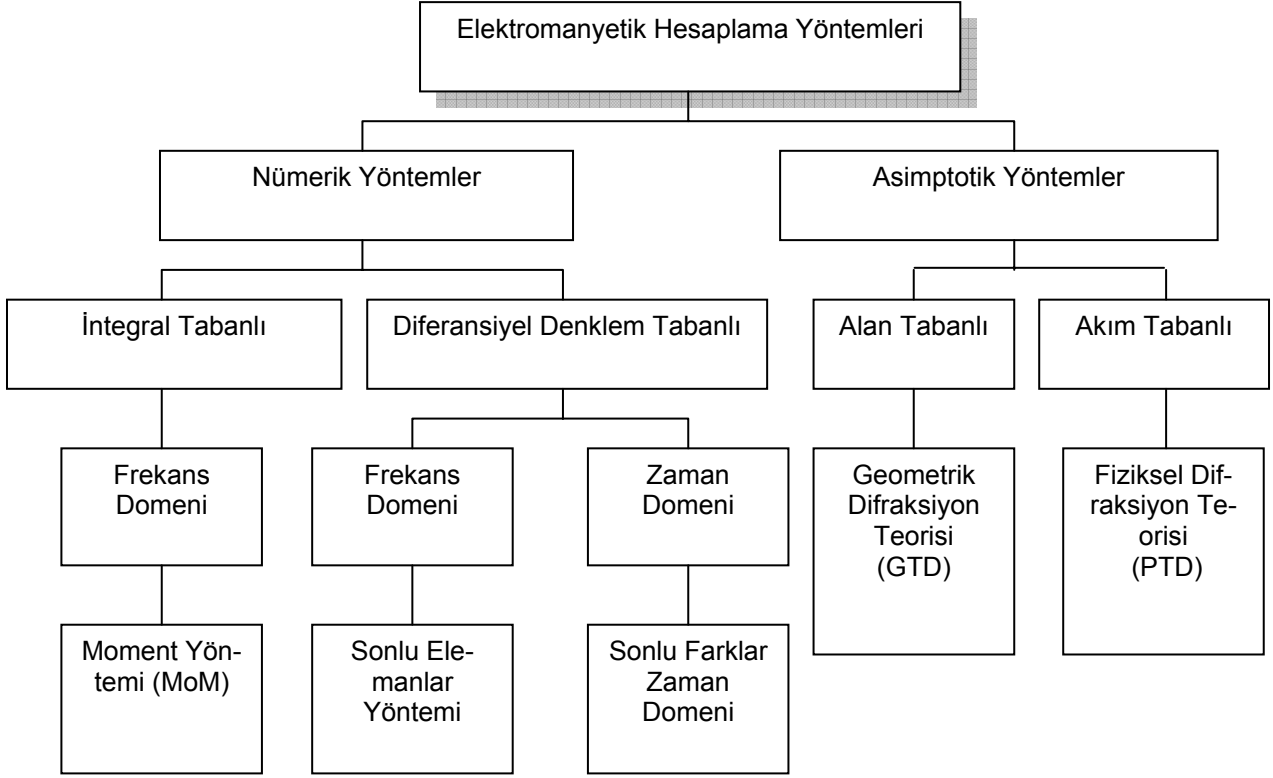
Elektromanyetik Hesaplama Yöntemleri

Nümerik Yöntemler

Asimptotik Yöntemler

İntegral Tabanlı

Diferansiyel Denklem Tabanlı

Alan Tabanlı

Akım Tabanlı

Frekans Domeni

Frekans Domeni

Zaman Domeni

Geometrik Difraksiyon Teorisi (GTD)

Fiziksel Difraksiyon Teorisi (PTD)

Moment Yöntemi (MoM)

Sonlu Elemanlar Yöntemi

Sonlu Farklar Zaman Domeni